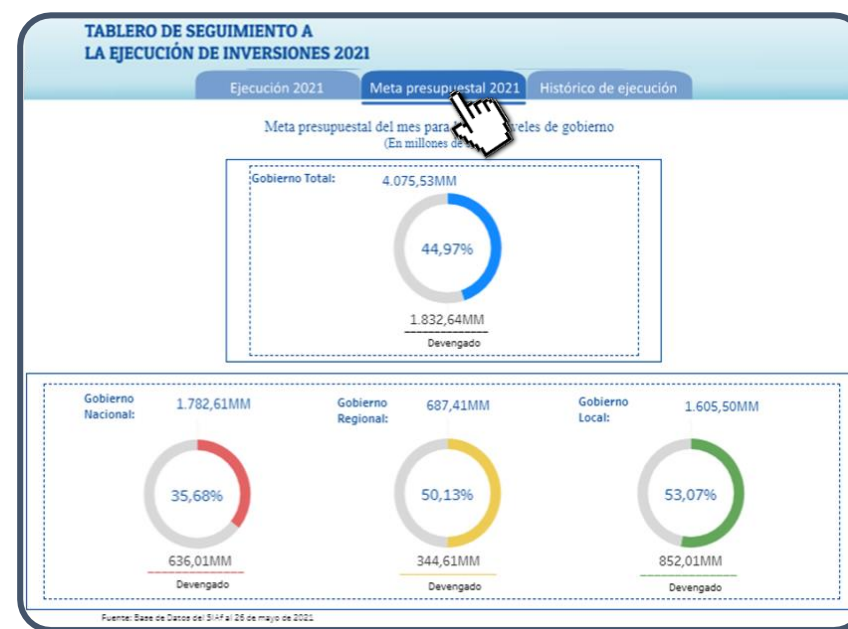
TABLERO DE SEGUIMIENTO A
LA EJECUCIÓN DE INVERSIONES 2021

Ejecución 2021
Meta presupuestal 2021
Histórico de ejecución

Meta presupuestal del mes para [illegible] eles de gobierno
(En millones de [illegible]

Gobierno Total:
4.075,53MM
44,97%
1.832,64MM
Devengado

Gobierno Nacional:
1.782,61MM
35,68%
636,01MM
Devengado

Gobierno Regional:
687,41MM
50,13%
344,61MM
Devengado

Gobierno Local:
1.605,50MM
53,07%
852,01MM
Devengado

Fuente: Base de Datos del SIAF al 26 de mayo de 2021